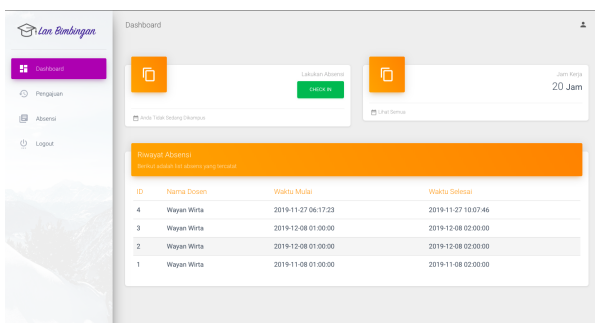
Lan Bimbingan

Dashboard

Dashboard
Pengajuan
Absensi
Logout

Lakukan Absensi
CHECK IN
Anda Tidak Sedang Dikampus

Jam Kerja
20 Jam
Lihat Semua

Riwayat Absensi
Berikut adalah list absensi yang tercatat

| ID | Nama Dosen | Waktu Mulai | Waktu Selesai |
|---|---|---|---|
| 4 | Wayan Wirta | 2019-11-27 06:17:23 | 2019-11-27 10:07:46 |
| 3 | Wayan Wirta | 2019-12-08 01:00:00 | 2019-12-08 02:00:00 |
| 2 | Wayan Wirta | 2019-12-08 01:00:00 | 2019-12-08 02:00:00 |
| 1 | Wayan Wirta | 2019-11-08 01:00:00 | 2019-11-08 02:00:00 |